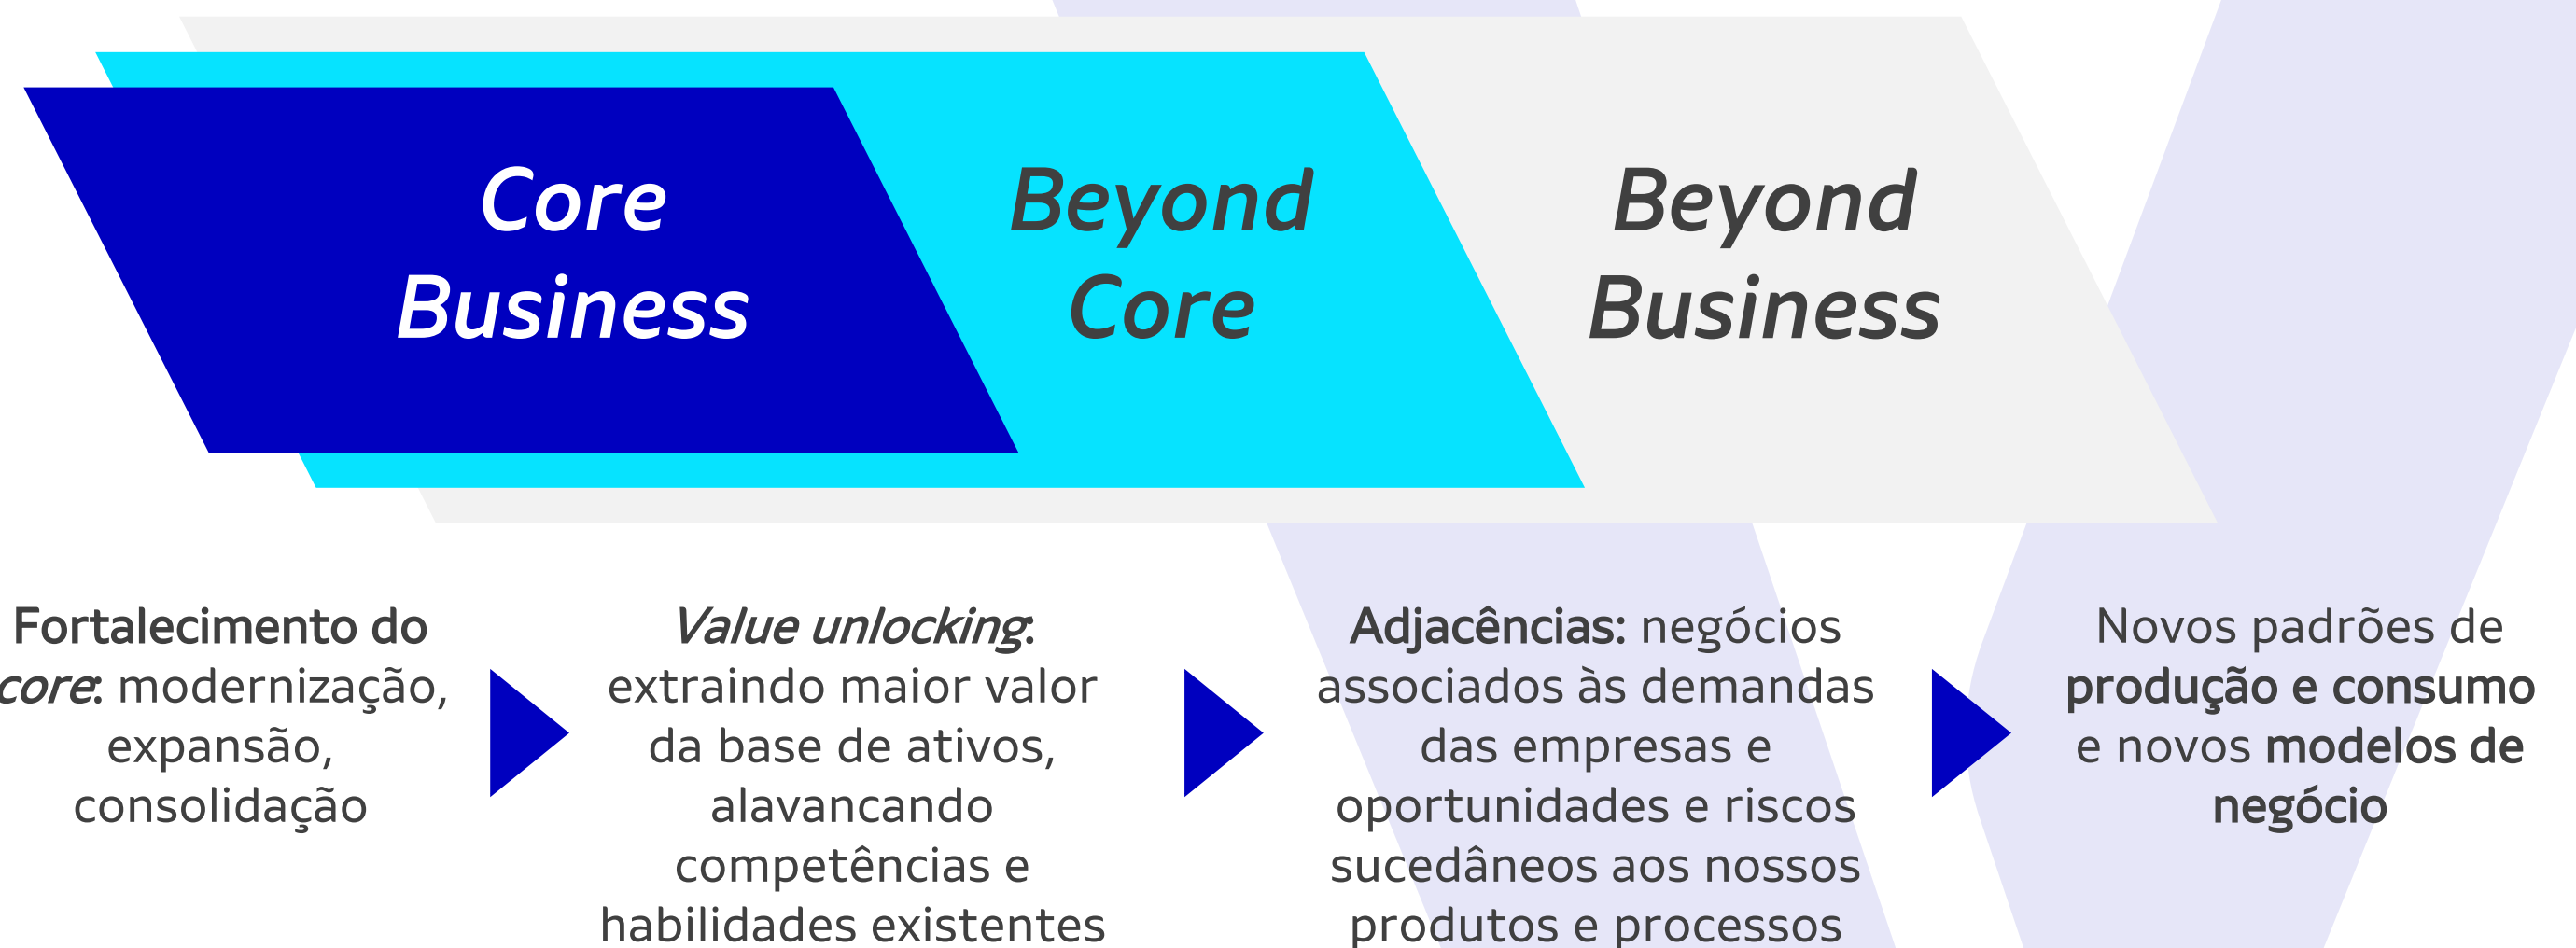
Core Business

Beyond Core

Beyond Business

Fortalecimento do core: modernização, expansão, consolidação

Value unlocking: extraindo maior valor da base de ativos, alavancando competências e habilidades existentes

Adjacências: negócios associados às demandas das empresas e oportunidades e riscos sucedâneos aos nossos produtos e processos

Novos padrões de produção e consumo e novos modelos de negócio